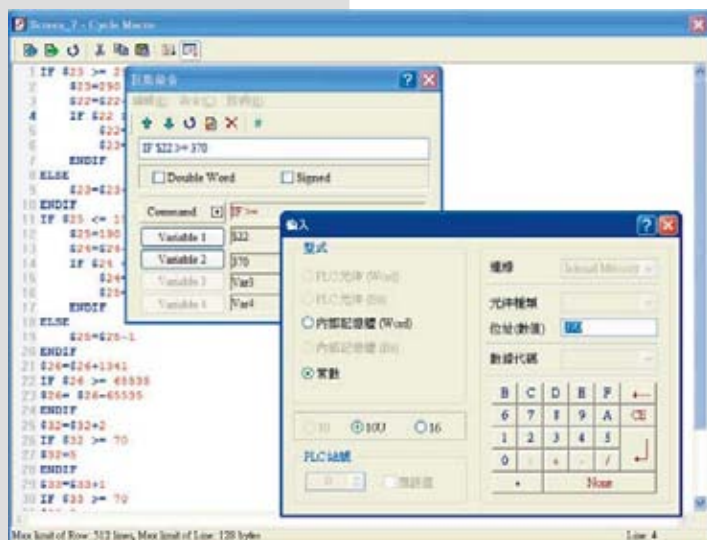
Screen_7 - Cycle Macro

1 IF $23 >= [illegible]
2 $25=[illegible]
3 $22=$22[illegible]
4 IF $22 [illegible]
5 $22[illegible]
6 $23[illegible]
7 ENDIF
8 ELSE
9 $23=$23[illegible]
10 ENDIF
11 IF $25 <= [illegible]
12 $25=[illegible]
13 $26=$26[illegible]
14 IF $21 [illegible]
15 $24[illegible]
16 $25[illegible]
17 ENDIF
18 ELSE
19 $25=$25-1
20 ENDIF
21 $26=$26+1341
22 IF $26 >= 65535
23 $26= $26-65535
24 ENDIF
25 $32=$32+2
26 IF $32 >= 70
27 $32=5
28 ENDIF
29 $33=$33+1
30 IF $33 >= 70

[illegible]
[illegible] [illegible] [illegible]
IF $22 >= 370
Double Word
Signed
Command
IF >=
Variable 1
$22
Variable 2
370
Variable 3
Var3
Variable 4
Var4

輸入
型式
PLC元件 (Word)
PLC元件 (Bit)
內部記憶體 (Word)
內部記憶體 (Bit)
常數
10
10U
16
PLC站號
0
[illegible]
種類
Internal Memory
元件種類
位址(數值)
370
數據代碼
B C D E F ←
6 7 8 9 A CE
1 2 3 4 5
0 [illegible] + . /
None

Max limit of Row: 512 lines, Max limit of Line: 128 bytes
Line: 4